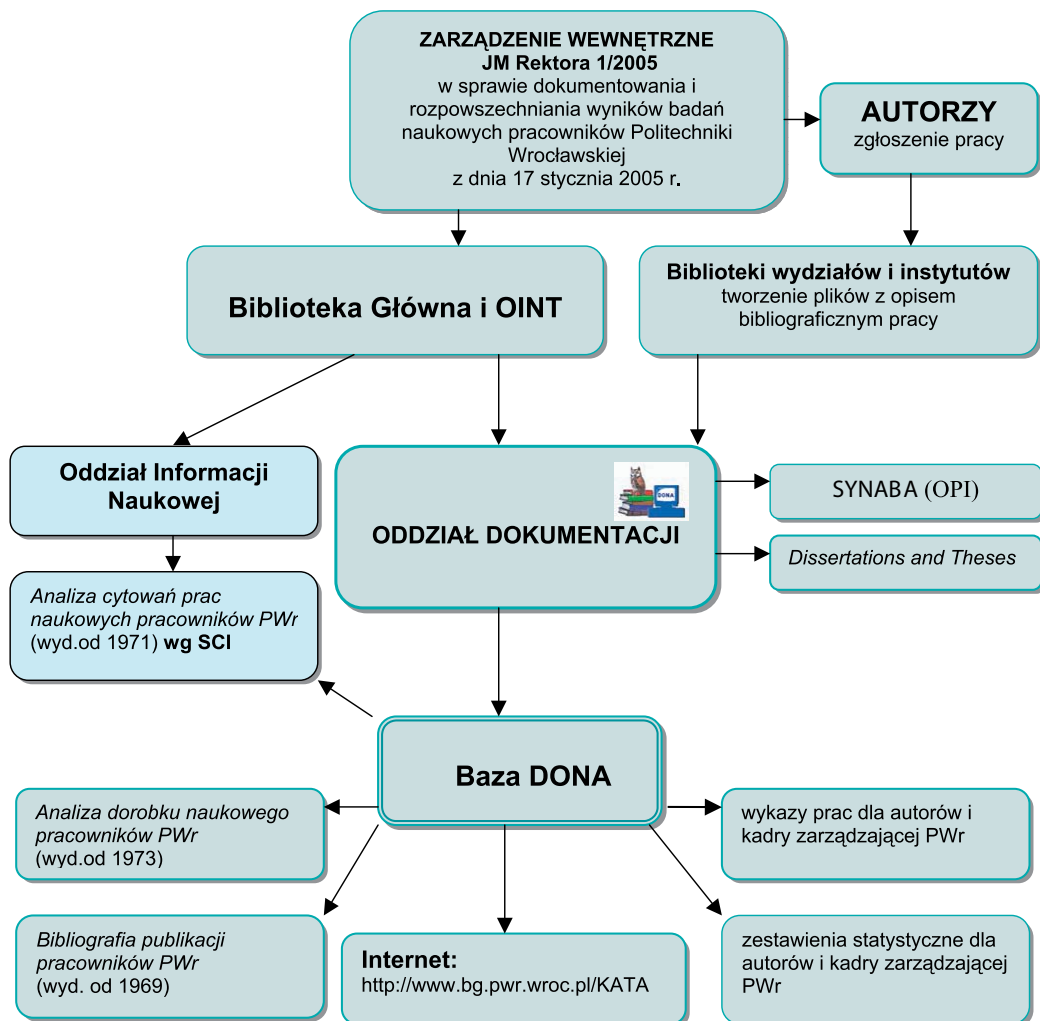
ZARZĄDZENIE WEWNĘTRZNE
JM Rektora 1/2005
w sprawie dokumentowania i rozpowszechniania wyników badań naukowych pracowników Politechniki Wrocławskiej
z dnia 17 stycznia 2005 r.

AUTORZY
zgłoszenie pracy

Biblioteka Główna i OINT

Biblioteki wydziałów i instytutów
tworzenie plików z opisem bibliograficznym pracy

Oddział Informacji Naukowej

DONA

ODDZIAŁ DOKUMENTACJI

SYNABA (OPI)

Dissertations and Theses

Analiza cytowań prac naukowych pracowników PWr (wyd.od 1971) wg SCI

Baza DONA

Analiza dorobku naukowego pracowników PWr (wyd.od 1973)

wykazy prac dla autorów i kadry zarządzającej PWr

Bibliografia publikacji pracowników PWr (wyd. od 1969)

Internet:
http://www.bg.pwr.wroc.pl/KATA

zestawienia statystyczne dla autorów i kadry zarządzającej PWr